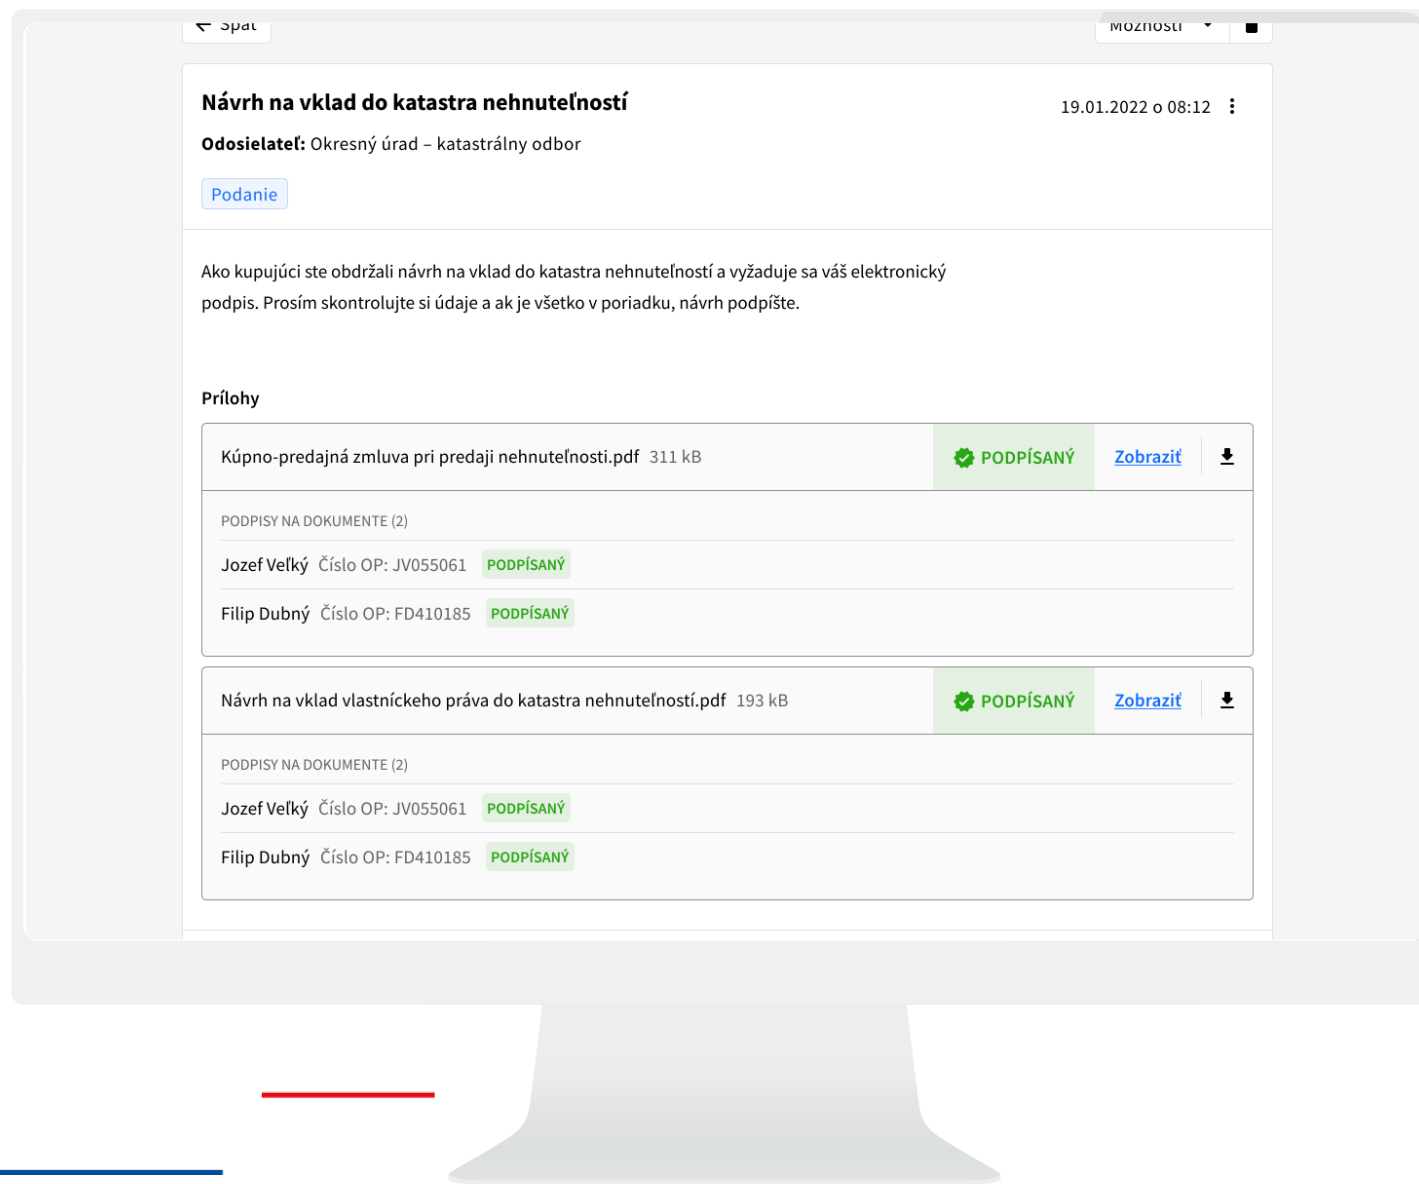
← Späť

Možnosti

Návrh na vklad do katastra nehnuteľností

19.01.2022 o 08:12

**Odosielateľ:** Okresný úrad – katastrálny odbor

Podanie

Ako kupujúci ste obdržali návrh na vklad do katastra nehnuteľností a vyžaduje sa váš elektronický podpis. Prosím skontrolujte si údaje a ak je všetko v poriadku, návrh podpíšte.

Prílohy

Kúpno-predajná zmluva pri predaji nehnuteľnosti.pdf 311 kB PODPÍSANÝ Zobraziť

PODPISY NA DOKUMENTE (2)

Jozef Veľký Číslo OP: JV055061 PODPÍSANÝ

Filip Dubný Číslo OP: FD410185 PODPÍSANÝ

Návrh na vklad vlastníckeho práva do katastra nehnuteľností.pdf 193 kB PODPÍSANÝ Zobraziť

PODPISY NA DOKUMENTE (2)

Jozef Veľký Číslo OP: JV055061 PODPÍSANÝ

Filip Dubný Číslo OP: FD410185 PODPÍSANÝ